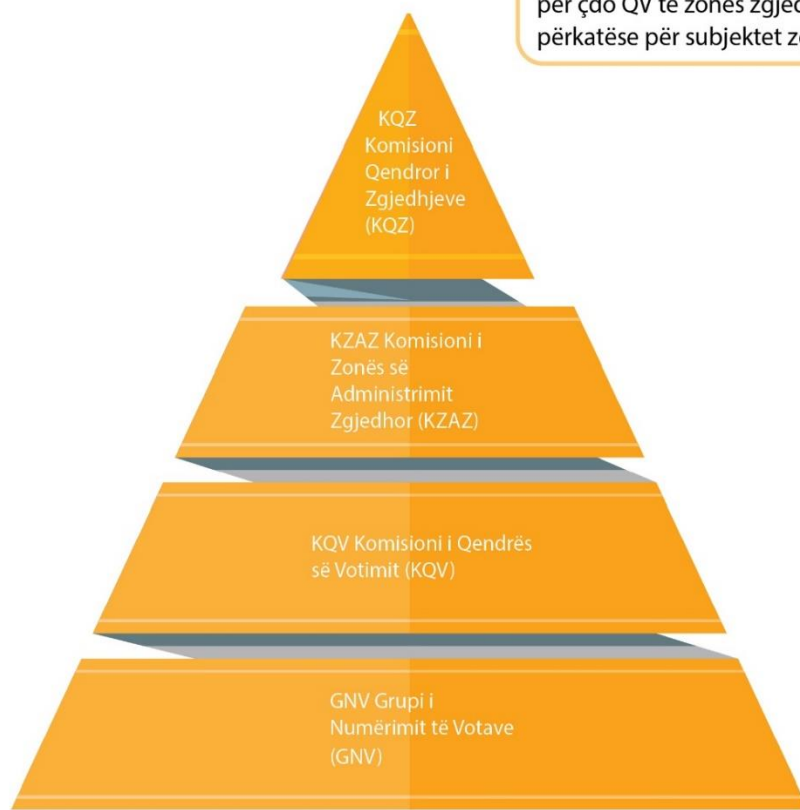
për çdo QV të zonës zgjed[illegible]
përkatëse për subjektet z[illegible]

KQZ Komisioni Qendror i Zgjedhjeve (KQZ)

KZAZ Komisioni i Zonës së Administrimit Zgjedhor (KZAZ)

KQV Komisioni i Qendrës së Votimit (KQV)

GNV Grupi i Numërimit të Votave (GNV)